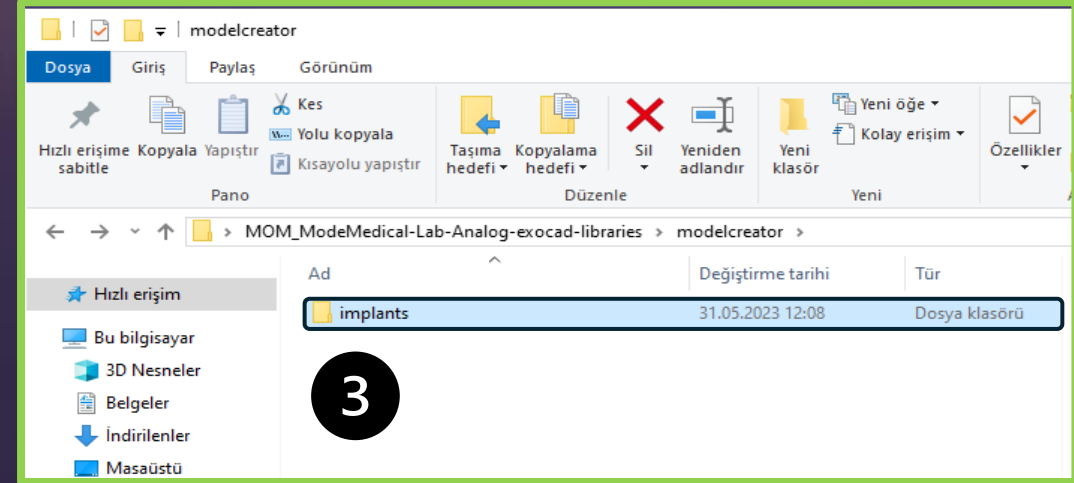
modelcreator

Dosya Giriş Paylaş Görünüm

Hızlı erişime sabitle Kopyala Yapıştır Kes Yolu kopyala Kısayolu yapıştır
Pano

Taşıma hedefi Kopyalama hedefi Sil Yeniden adlandır
Düzenle

Yeni klasör Yeni öğe Kolay erişim
Yeni

Özellikler

MOM_ModeMedical-Lab-Analog-exocad-libraries > modelcreator >

Hızlı erişim
Bu bilgisayar
3D Nesneler
Belgeler
İndirilenler
Masaüstü

| Ad | Değiştirme tarihi | Tür |
|---|---|---|
| implants | 31.05.2023 12:08 | Dosya klasörü |

3